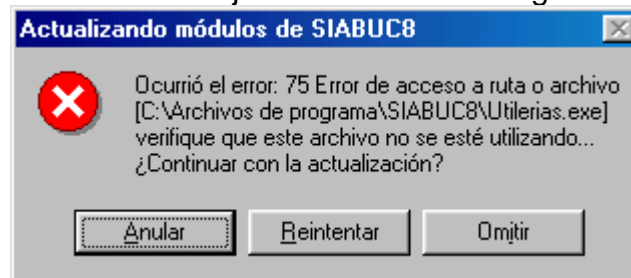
Actualizando módulos de SIABUC8

Ocurrió el error: 75 Error de acceso a ruta o archivo [C:\Archivos de programa\SIABUC8\Utilerias.exe] verifique que este archivo no se esté utilizando... ¿Continuar con la actualización?

Anular

Reintentar

Omitir